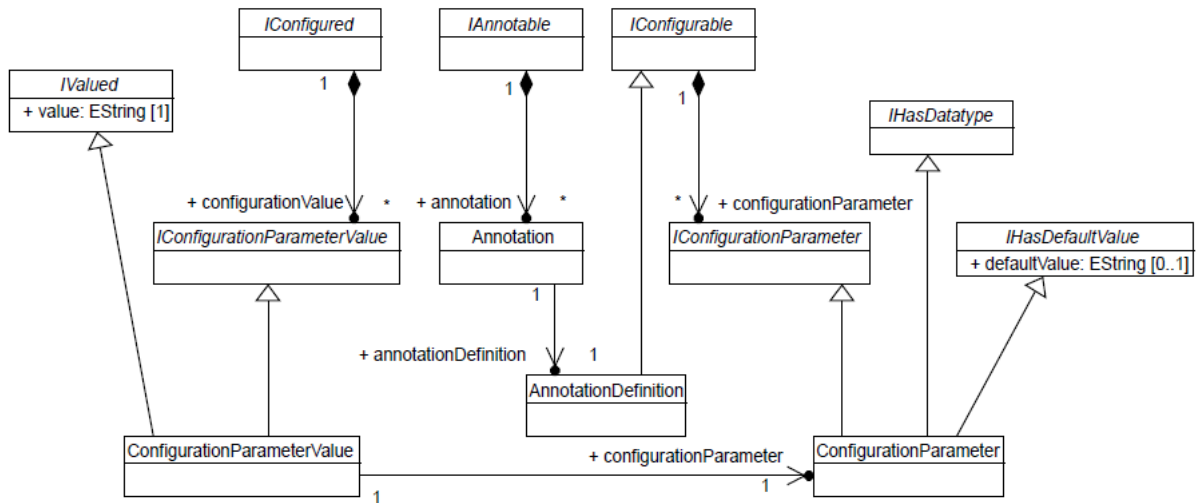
IConfigured

IAnnotable

IConfigurable

IValued
+ value: EString [1]

1

1

1

IHasDatatype

+ configurationValue

*

+ annotation

*

*

+ configurationParameter

IConfigurationParameterValue

Annotation

IConfigurationParameter

IHasDefaultValue
+ defaultValue: EString [0..1]

1

+ annotationDefinition

1

AnnotationDefinition

ConfigurationParameterValue

+ configurationParameter

ConfigurationParameter

1

1